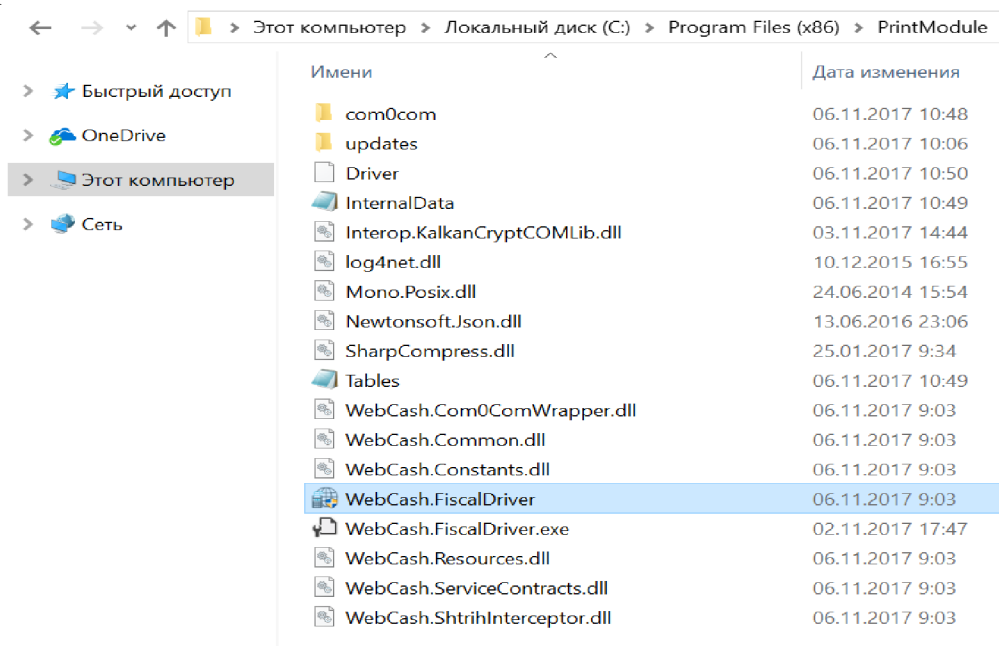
Этот компьютер > Локальный диск (C:) > Program Files (x86) > PrintModule

Быстрый доступ
OneDrive
Этот компьютер
Сеть

| Имени | Дата изменения |
|---|---|
| com0com | 06.11.2017 10:48 |
| updates | 06.11.2017 10:06 |
| Driver | 06.11.2017 10:50 |
| InternalData | 06.11.2017 10:49 |
| Interop.KalkanCryptCOMLib.dll | 03.11.2017 14:44 |
| log4net.dll | 10.12.2015 16:55 |
| Mono.Posix.dll | 24.06.2014 15:54 |
| Newtonsoft.Json.dll | 13.06.2016 23:06 |
| SharpCompress.dll | 25.01.2017 9:34 |
| Tables | 06.11.2017 10:49 |
| WebCash.Com0ComWrapper.dll | 06.11.2017 9:03 |
| WebCash.Common.dll | 06.11.2017 9:03 |
| WebCash.Constants.dll | 06.11.2017 9:03 |
| WebCash.FiscalDriver | 06.11.2017 9:03 |
| WebCash.FiscalDriver.exe | 02.11.2017 17:47 |
| WebCash.Resources.dll | 06.11.2017 9:03 |
| WebCash.ServiceContracts.dll | 06.11.2017 9:03 |
| WebCash.ShtrihInterceptor.dll | 06.11.2017 9:03 |